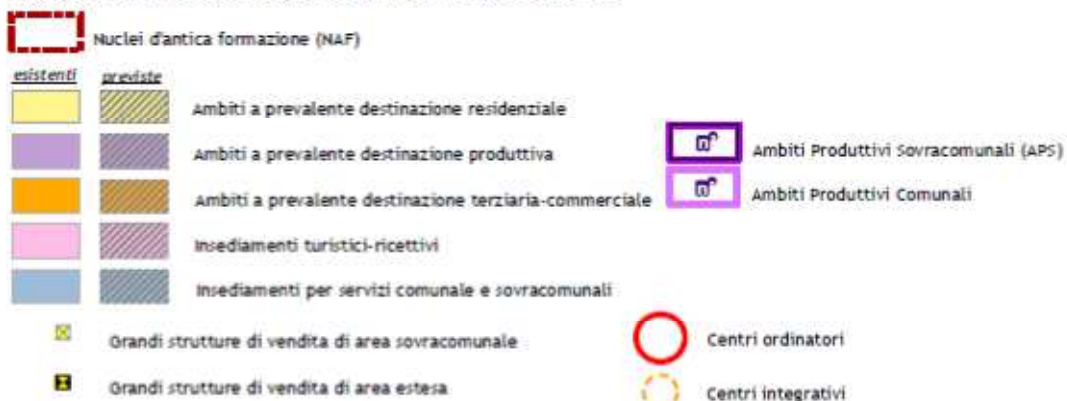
Nuclei d'antica formazione (NAF)

esistenti previste

Ambiti a prevalente destinazione residenziale

Ambiti a prevalente destinazione produttiva

Ambiti a prevalente destinazione terziaria-commerciale

Insediamenti turistici-ricettivi

Insediamenti per servizi comunale e sovracomunali

Ambiti Produttivi Sovracomunali (APS)

Ambiti Produttivi Comunali

Grandi strutture di vendita di area sovracomunale

Grandi strutture di vendita di area estesa

Centri ordinatori

Centri integrativi